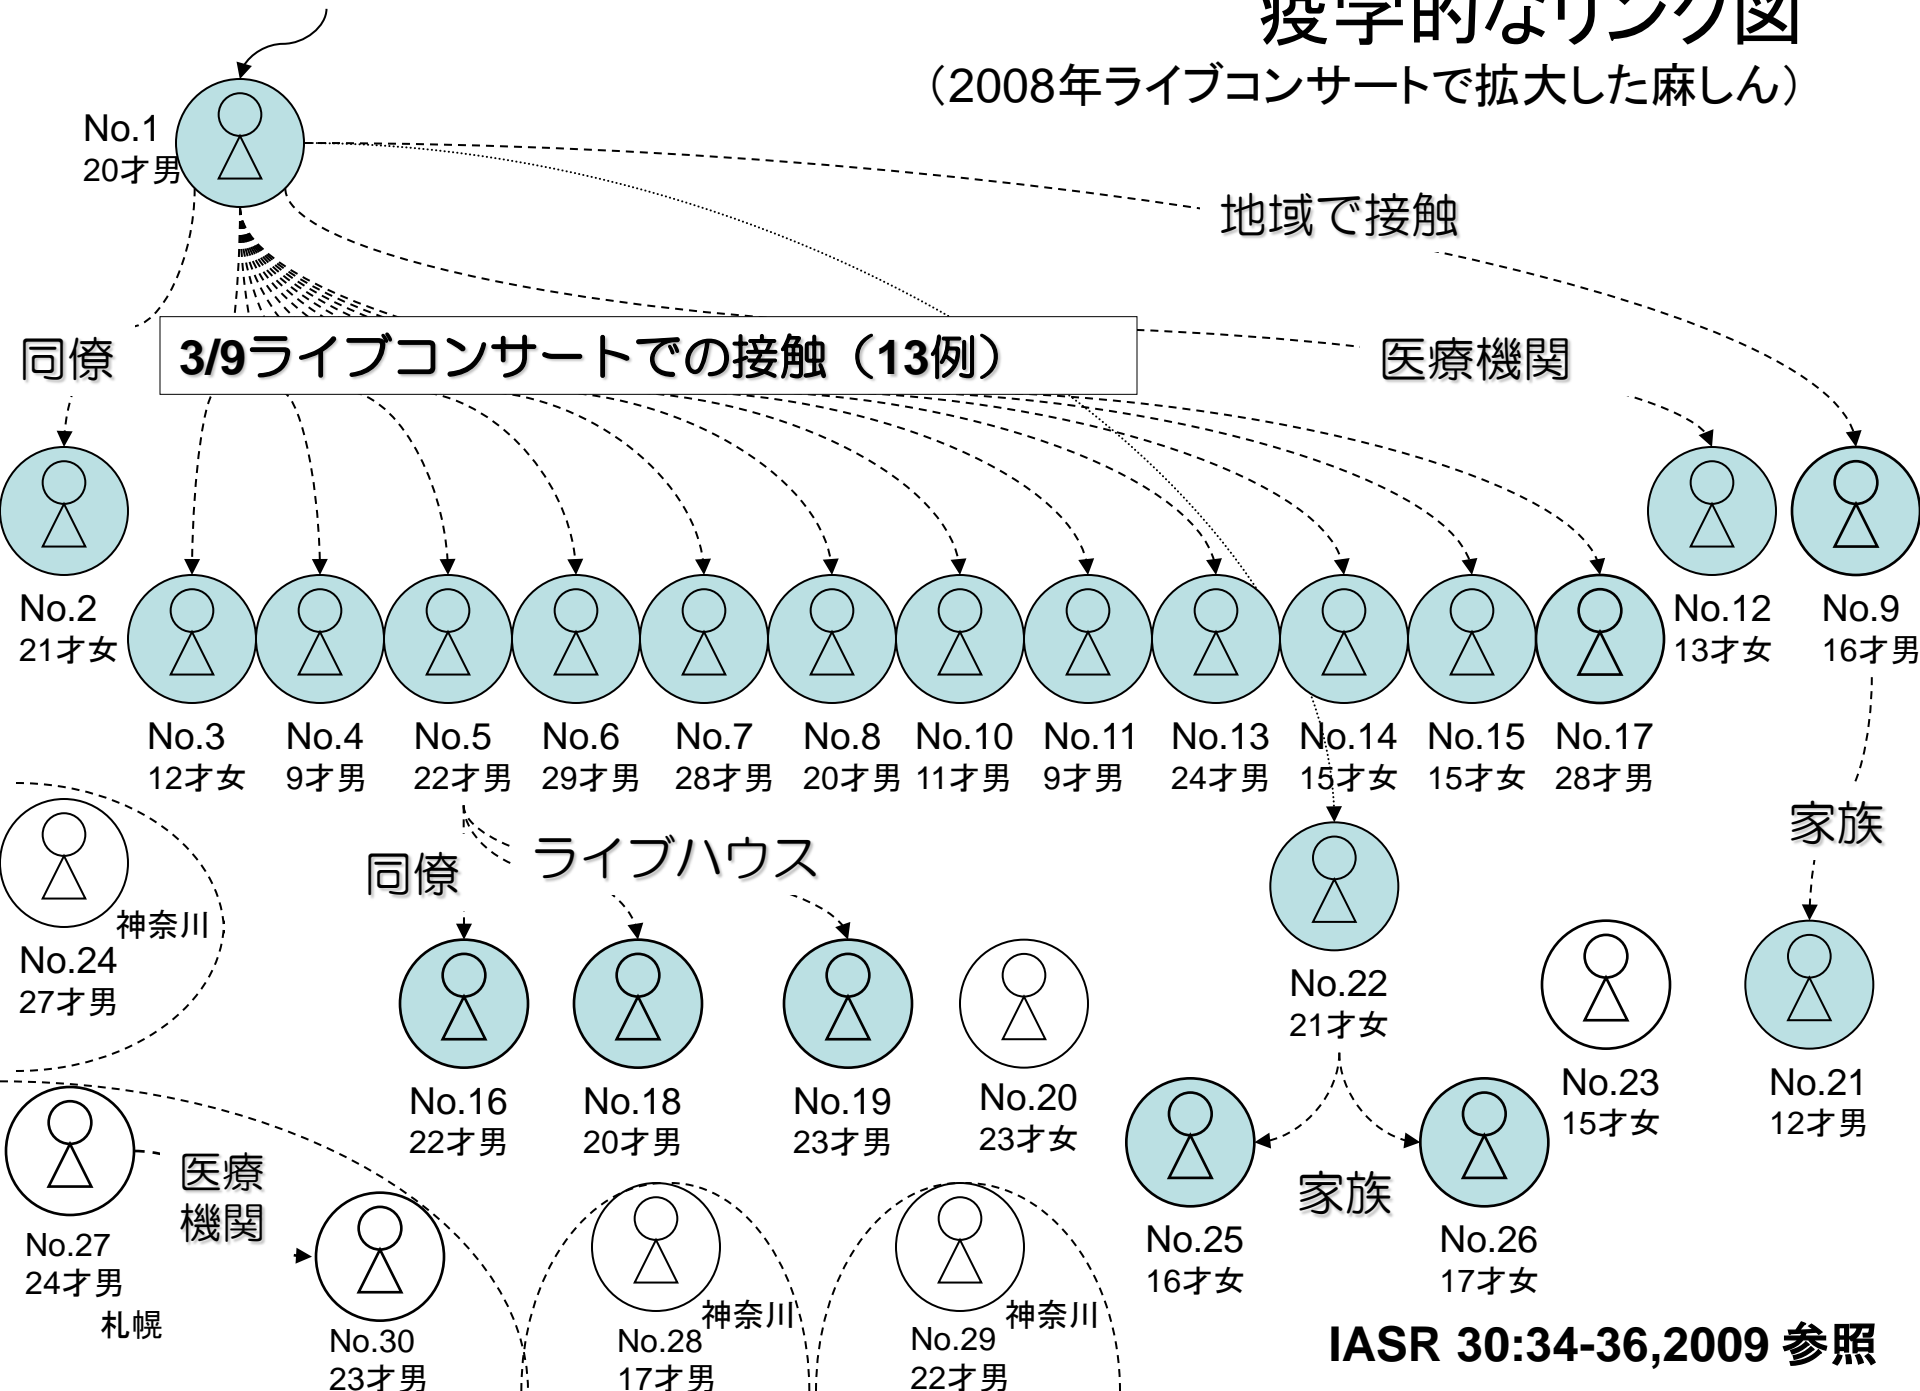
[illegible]学的なリンク図
（2008年ライブコンサートで拡大した麻しん）

No.1
20才男

地域で接触

同僚

3/9ライブコンサートでの接触（13例）

医療機関

No.2
21才女

No.12
13才女

No.9
16才男

No.3
12才女

No.4
9才男

No.5
22才男

No.6
29才男

No.7
28才男

No.8
20才男

No.10
11才男

No.11
9才男

No.13
24才男

No.14
15才女

No.15
15才女

No.17
28才男

家族

神奈川
No.24
27才男

同僚

ライブハウス

No.22
21才女

No.16
22才男

No.18
20才男

No.19
23才男

No.20
23才女

No.23
15才女

No.21
12才男

医療機関

No.27
24才男
札幌

No.25
16才女

家族

No.26
17才女

No.30
23才男

神奈川
No.28
17才男

神奈川
No.29
22才男

IASR 30:34-36,2009 参照